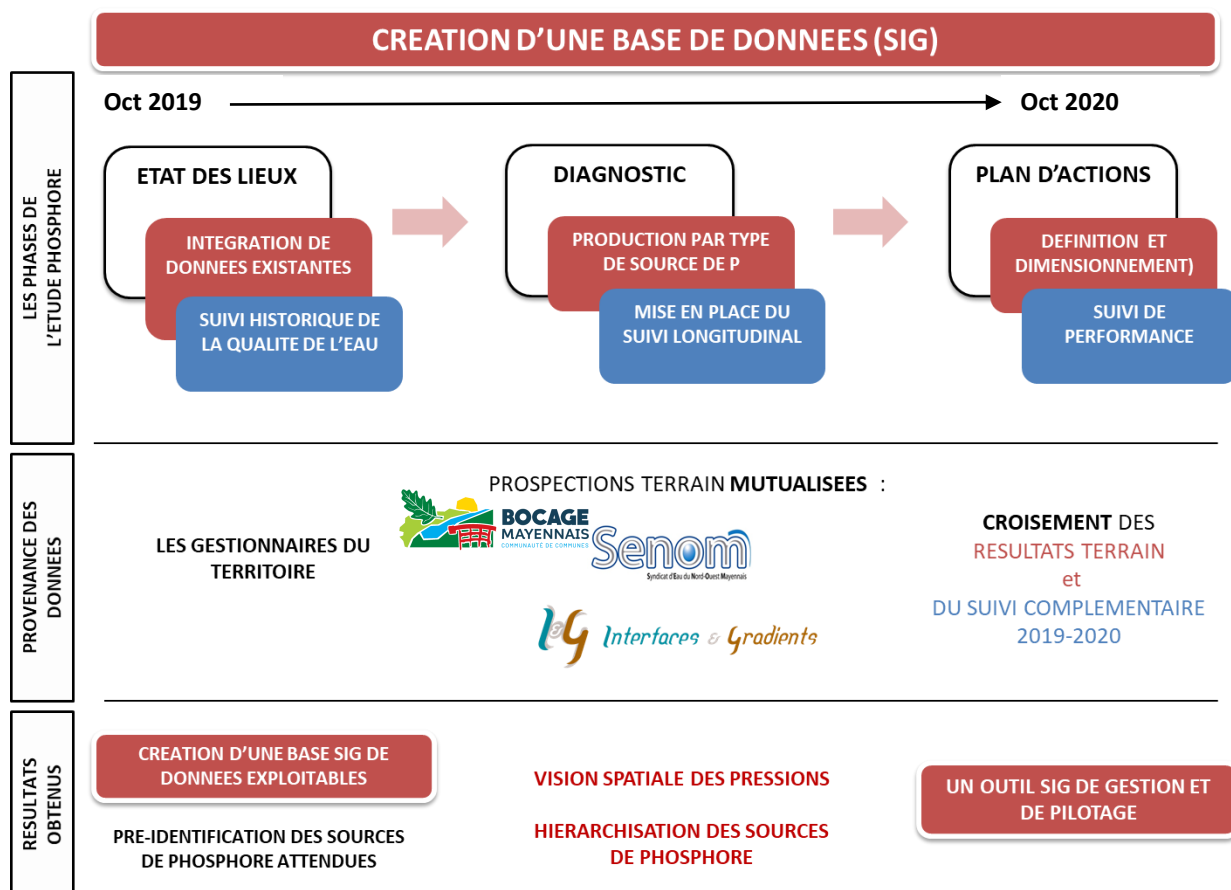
CREATION D'UNE BASE DE DONNEES (SIG)

LES PHASES DE L'ETUDE PHOSPHORE

Oct 2019

Oct 2020

ETAT DES LIEUX

INTEGRATION DE DONNEES EXISTANTES

SUIVI HISTORIQUE DE LA QUALITE DE L'EAU

DIAGNOSTIC

PRODUCTION PAR TYPE DE SOURCE DE P

MISE EN PLACE DU SUIVI LONGITUDINAL

PLAN D'ACTIONS

DEFINITION ET DIMENSIONNEMENT)

SUIVI DE PERFORMANCE

PROVENANCE DES DONNEES

LES GESTIONNAIRES DU TERRITOIRE

PROSPECTIONS TERRAIN MUTUALISEES :

BOCAGE MAYENNAIS COMMUNAUTÉ DE COMMUNES

Senom Syndicat d'Eau du Nord-Ouest Mayennais

I&G Interfaces & Gradients

CROISEMENT DES RESULTATS TERRAIN et DU SUIVI COMPLEMENTAIRE 2019-2020

RESULTATS OBTENUS

CREATION D'UNE BASE SIG DE DONNEES EXPLOITABLES

PRE-IDENTIFICATION DES SOURCES DE PHOSPHORE ATTENDUES

VISION SPATIALE DES PRESSIONS

HIERARCHISATION DES SOURCES DE PHOSPHORE

UN OUTIL SIG DE GESTION ET DE PILOTAGE